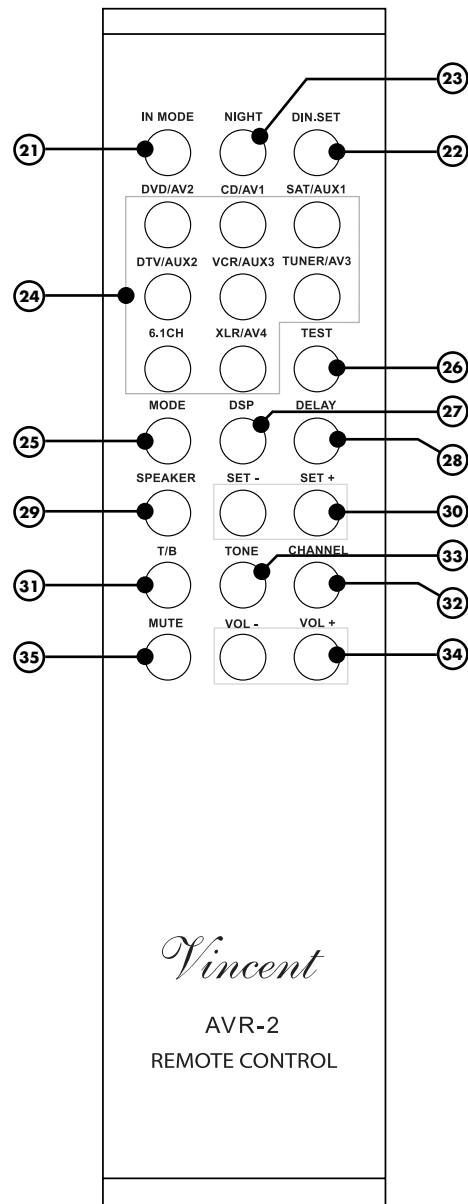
23

IN MODE NIGHT DIN.SET

21 22

DVD/AV2 CD/AV1 SAT/AUX1

DTV/AUX2 VCR/AUX3 TUNER/AV3

24

6.1CH XLR/AV4 TEST

26

MODE DSP DELAY

27

25 28

SPEAKER SET - SET +

29 30

T/B TONE CHANNEL

33

31 32

MUTE VOL - VOL +

35 34

Vincent

AVR-2

REMOTE CONTROL